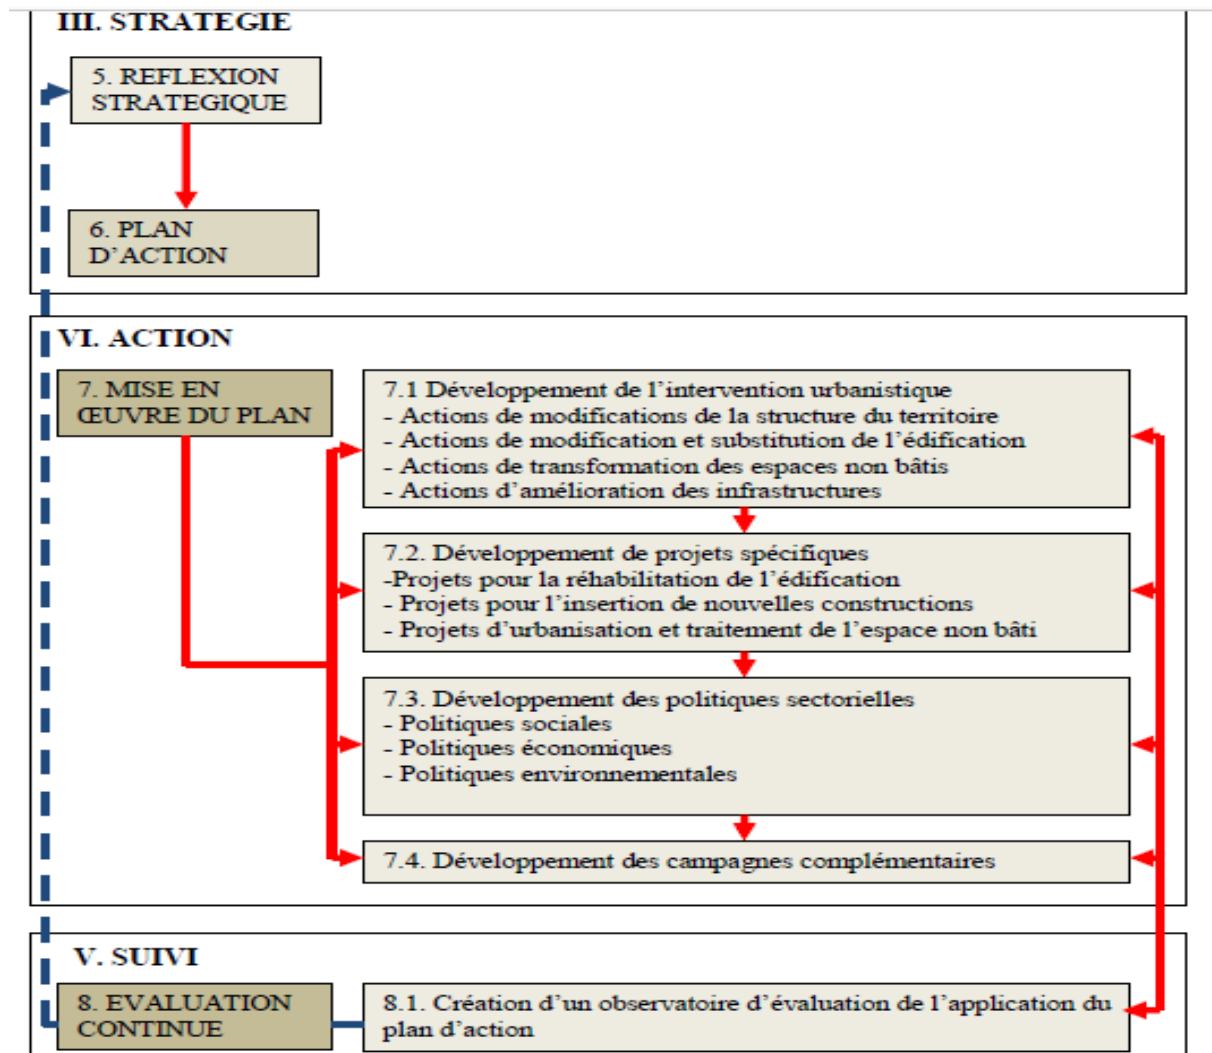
III. STRATEGIE

5. REFLEXION STRATEGIQUE

6. PLAN D'ACTION

VI. ACTION

7. MISE EN ŒUVRE DU PLAN

7.1 Développement de l'intervention urbanistique
- Actions de modifications de la structure du territoire
- Actions de modification et substitution de l'édification
- Actions de transformation des espaces non bâtis
- Actions d'amélioration des infrastructures

7.2. Développement de projets spécifiques
-Projets pour la réhabilitation de l'édification
- Projets pour l'insertion de nouvelles constructions
- Projets d'urbanisation et traitement de l'espace non bâti

7.3. Développement des politiques sectorielles
- Politiques sociales
- Politiques économiques
- Politiques environnementales

7.4. Développement des campagnes complémentaires

V. SUIVI

8. EVALUATION CONTINUE

8.1. Création d'un observatoire d'évaluation de l'application du plan d'action